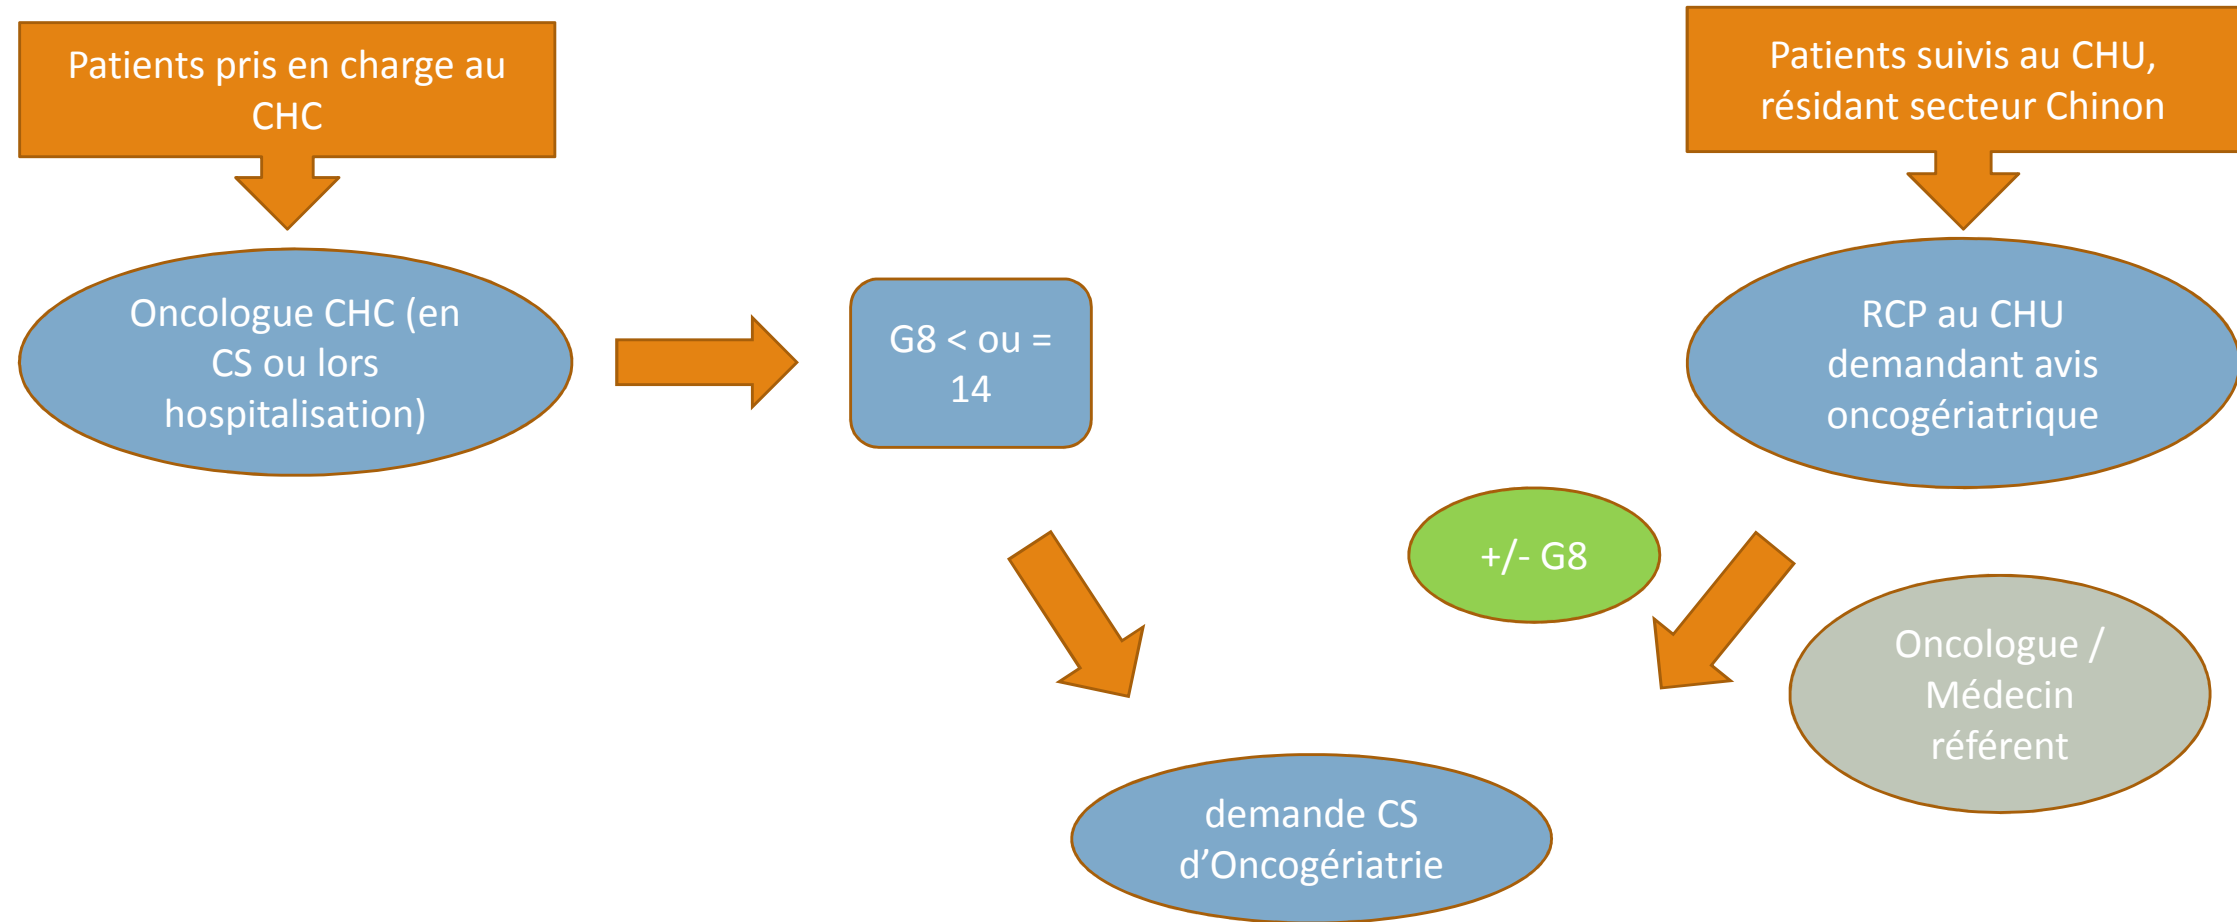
Patients pris en charge au CHC

Patients suivis au CHU, résidant secteur Chinon

Oncologue CHC (en CS ou lors hospitalisation)

G8 < ou = 14

RCP au CHU demandant avis oncogériatrique

+/- G8

Oncologue / Médecin référent

demande CS d’Oncogériatrie